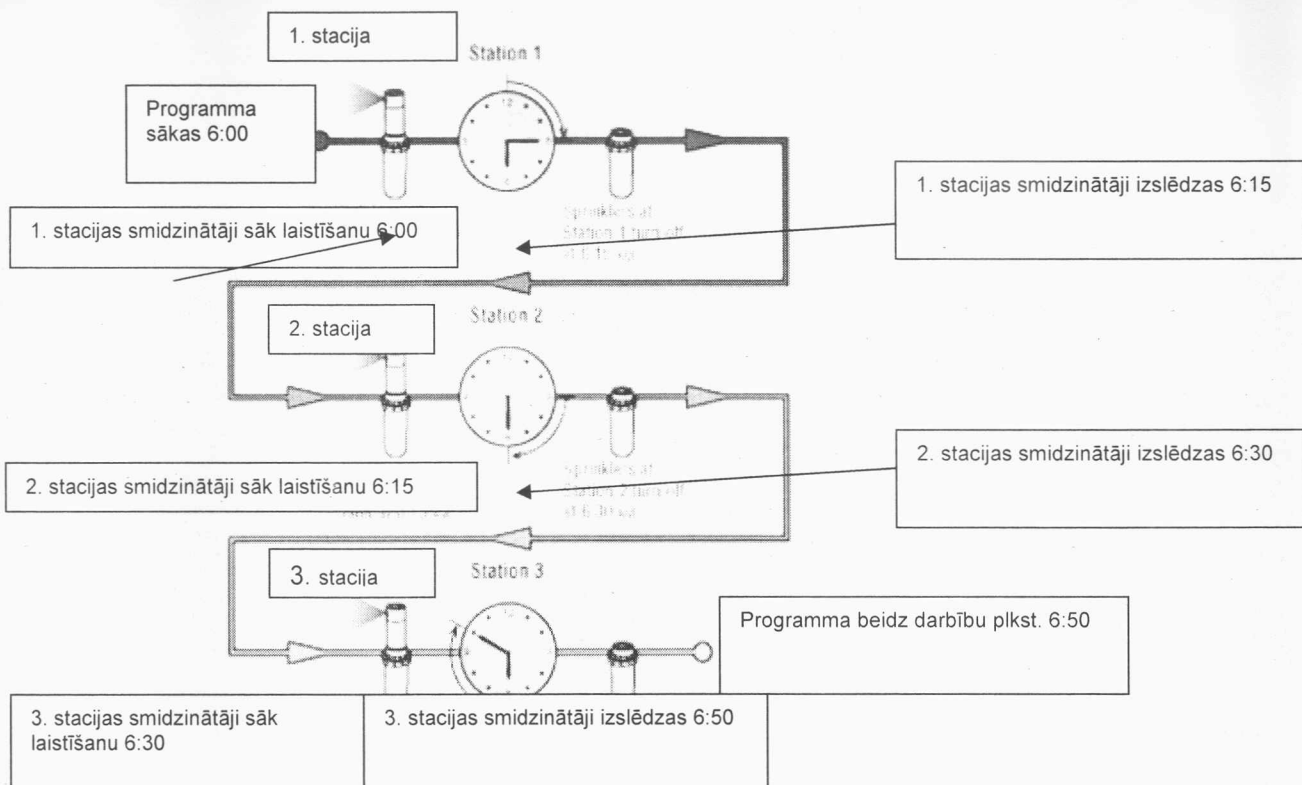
1. stacija

Station 1

Programma sākas 6:00

1. stacijas smidzinātāji izslēdzas 6:15

1. stacijas smidzinātāji sāk laistīšanu 6:00

Sprinklers at Station 1 turn off at 6:15 am

2. stacija

Station 2

2. stacijas smidzinātāji izslēdzas 6:30

2. stacijas smidzinātāji sāk laistīšanu 6:15

Sprinklers at Station 2 turn off at 6:30 am

3. stacija

Station 3

Programma beidz darbību plkst. 6:50

3. stacijas smidzinātāji sāk laistīšanu 6:30

3. stacijas smidzinātāji izslēdzas 6:50